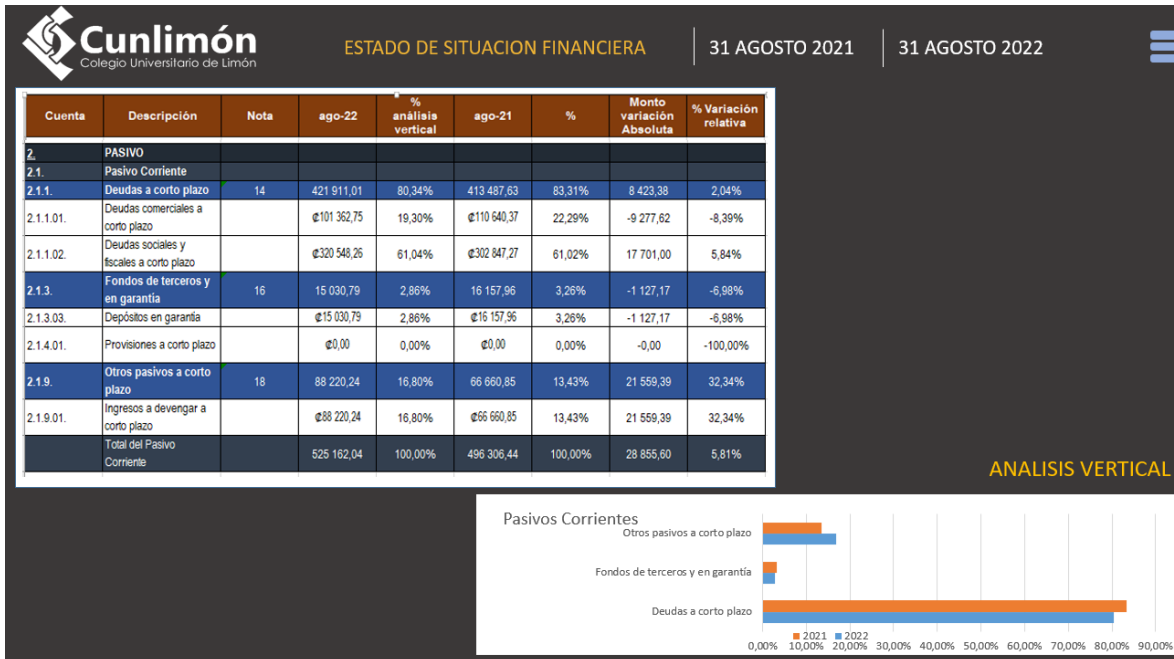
Cunlimón
Colegio Universitario de Limón

ESTADO DE SITUACION FINANCIERA | 31 AGOSTO 2021 | 31 AGOSTO 2022

| Cuenta | Descripción | Nota | ago-22 | % análisis vertical | ago-21 | % | Monto variación Absoluta | % Variación relativa |
|---|---|---|---|---|---|---|---|---|
| 2. | PASIVO | | | | | | | |
| 2.1. | Pasivo Corriente | | | | | | | |
| 2.1.1. | Deudas a corto plazo | 14 | 421 911,01 | 80,34% | 413 487,63 | 83,31% | 8 423,38 | 2,04% |
| 2.1.1.01. | Deudas comerciales a corto plazo | | ¢101 362,75 | 19,30% | ¢110 640,37 | 22,29% | -9 277,62 | -8,39% |
| 2.1.1.02. | Deudas sociales y fiscales a corto plazo | | ¢320 548,26 | 61,04% | ¢302 847,27 | 61,02% | 17 701,00 | 5,84% |
| 2.1.3. | Fondos de terceros y en garantía | 16 | 15 030,79 | 2,86% | 16 157,96 | 3,26% | -1 127,17 | -6,98% |
| 2.1.3.03. | Depósitos en garantía | | ¢15 030,79 | 2,86% | ¢16 157,96 | 3,26% | -1 127,17 | -6,98% |
| 2.1.4.01. | Provisiones a corto plazo | | ¢0,00 | 0,00% | ¢0,00 | 0,00% | -0,00 | -100,00% |
| 2.1.9. | Otros pasivos a corto plazo | 18 | 88 220,24 | 16,80% | 66 660,85 | 13,43% | 21 559,39 | 32,34% |
| 2.1.9.01. | Ingresos a devengar a corto plazo | | ¢88 220,24 | 16,80% | ¢66 660,85 | 13,43% | 21 559,39 | 32,34% |
| | Total del Pasivo Corriente | | 525 162,04 | 100,00% | 496 306,44 | 100,00% | 28 855,60 | 5,81% |

ANALISIS VERTICAL

Pasivos Corrientes
Otros pasivos a corto plazo
Fondos de terceros y en garantía
Deudas a corto plazo
2021 2022
0,00% 10,00% 20,00% 30,00% 40,00% 50,00% 60,00% 70,00% 80,00% 90,00%